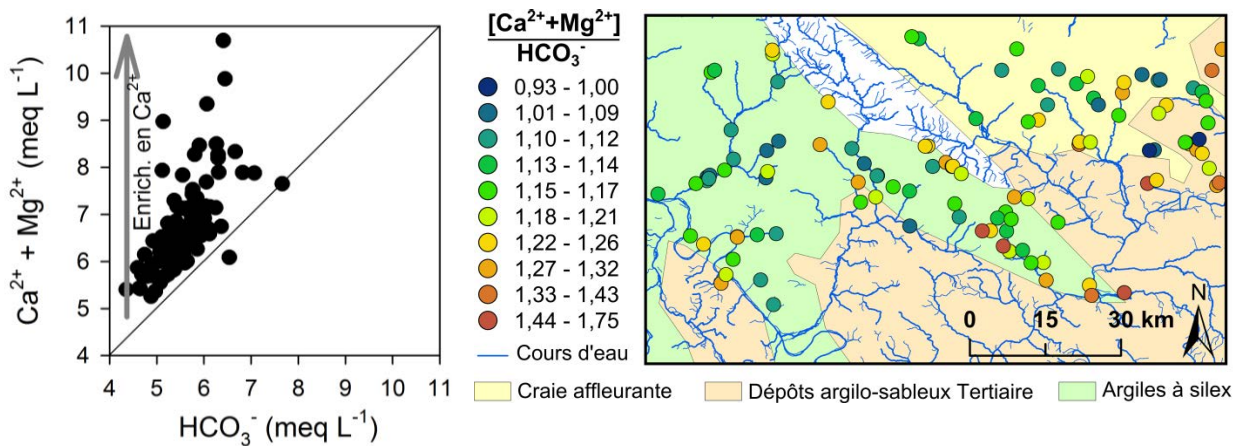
$Ca^{2+} + Mg^{2+}$ (meq $L^{-1}$)

11
10
9
8
7
6
5
4

Enrich. en $Ca^{2+}$

4 5 6 7 8 9 10 11

$HCO_3^-$ (meq $L^{-1}$)

$\frac{[Ca^{2+}+Mg^{2+}]}{HCO_3^-}$

0,93 - 1,00
1,01 - 1,09
1,10 - 1,12
1,13 - 1,14
1,15 - 1,17
1,18 - 1,21
1,22 - 1,26
1,27 - 1,32
1,33 - 1,43
1,44 - 1,75

Cours d'eau

0 15 30 km

N

Craie affleurante

Dépôts argilo-sableux Tertiaire

Argiles à silex